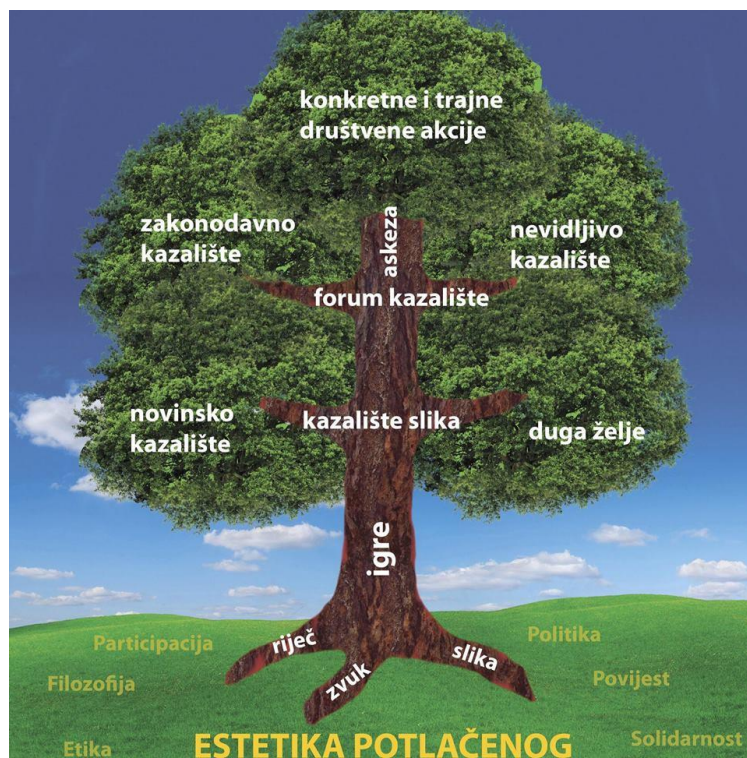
konkretne i trajne društvene akcije

zakonodavno kazalište

askeza

nevidljivo kazalište

forum kazalište

novinsko kazalište

kazalište slika

duga želje

igre

Participacija

Politika

riječ

slika

Filozofija

zvuk

Povijest

Etika

ESTETIKA POTLAČENOG

Solidarnost